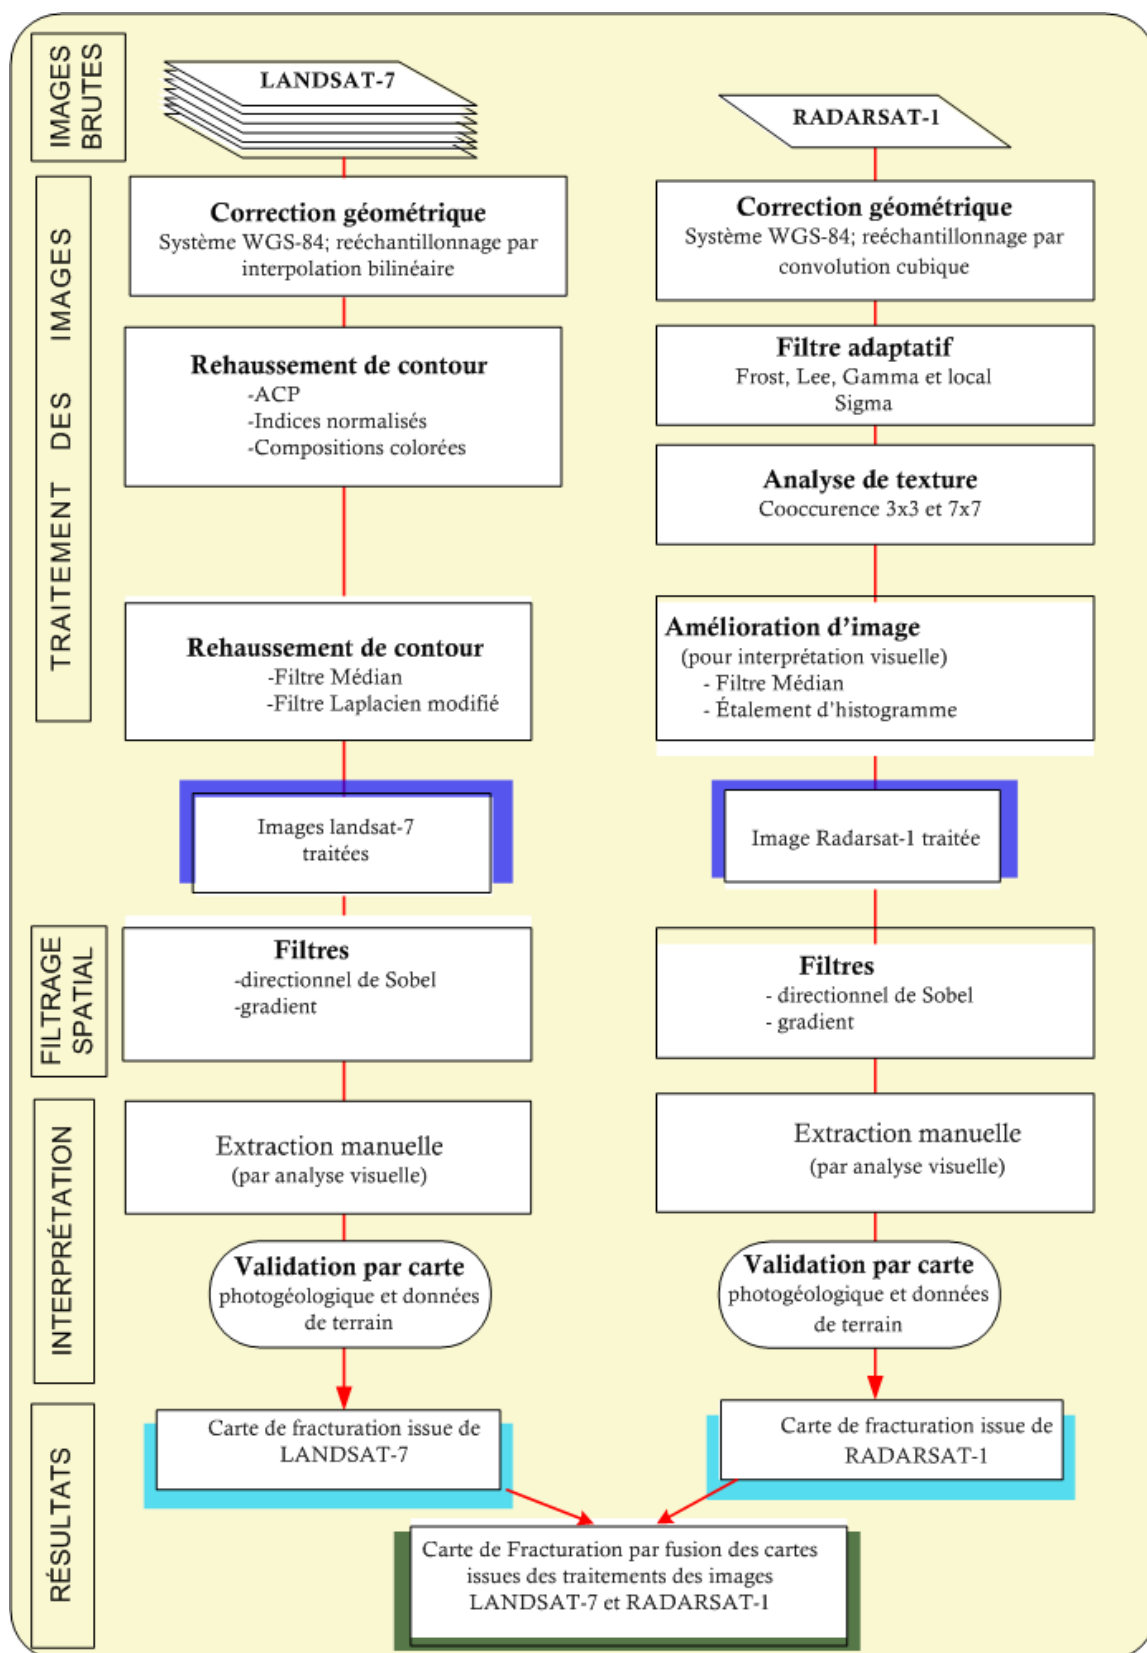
IMAGES BRUTES

LANDSAT-7

RADARSAT-1

TRAITEMENT DES IMAGES

Correction géométrique
Système WGS-84; reéchantillonnage par interpolation bilinéaire

Correction géométrique
Système WGS-84; reéchantillonnage par convolution cubique

Rehaussement de contour
-ACP
-Indices normalisés
-Compositions colorées

Filtre adaptatif
Frost, Lee, Gamma et local Sigma

Analyse de texture
Cooccurence 3x3 et 7x7

Rehaussement de contour
-Filtre Médian
-Filtre Laplacien modifié

Amélioration d'image
(pour interprétation visuelle)
- Filtre Médian
- Étalement d'histogramme

Images landsat-7 traitées

Image Radarsat-1 traitée

FILTRAGE SPATIAL

Filtres
-directionnel de Sobel
-gradient

Filtres
- directionnel de Sobel
- gradient

INTERPRÉTATION

Extraction manuelle
(par analyse visuelle)

Extraction manuelle
(par analyse visuelle)

Validation par carte
photogéologique et données de terrain

Validation par carte
photogéologique et données de terrain

RÉSULTATS

Carte de fracturation issue de LANDSAT-7

Carte de fracturation issue de RADARSAT-1

Carte de Fracturation par fusion des cartes issues des traitements des images LANDSAT-7 et RADARSAT-1